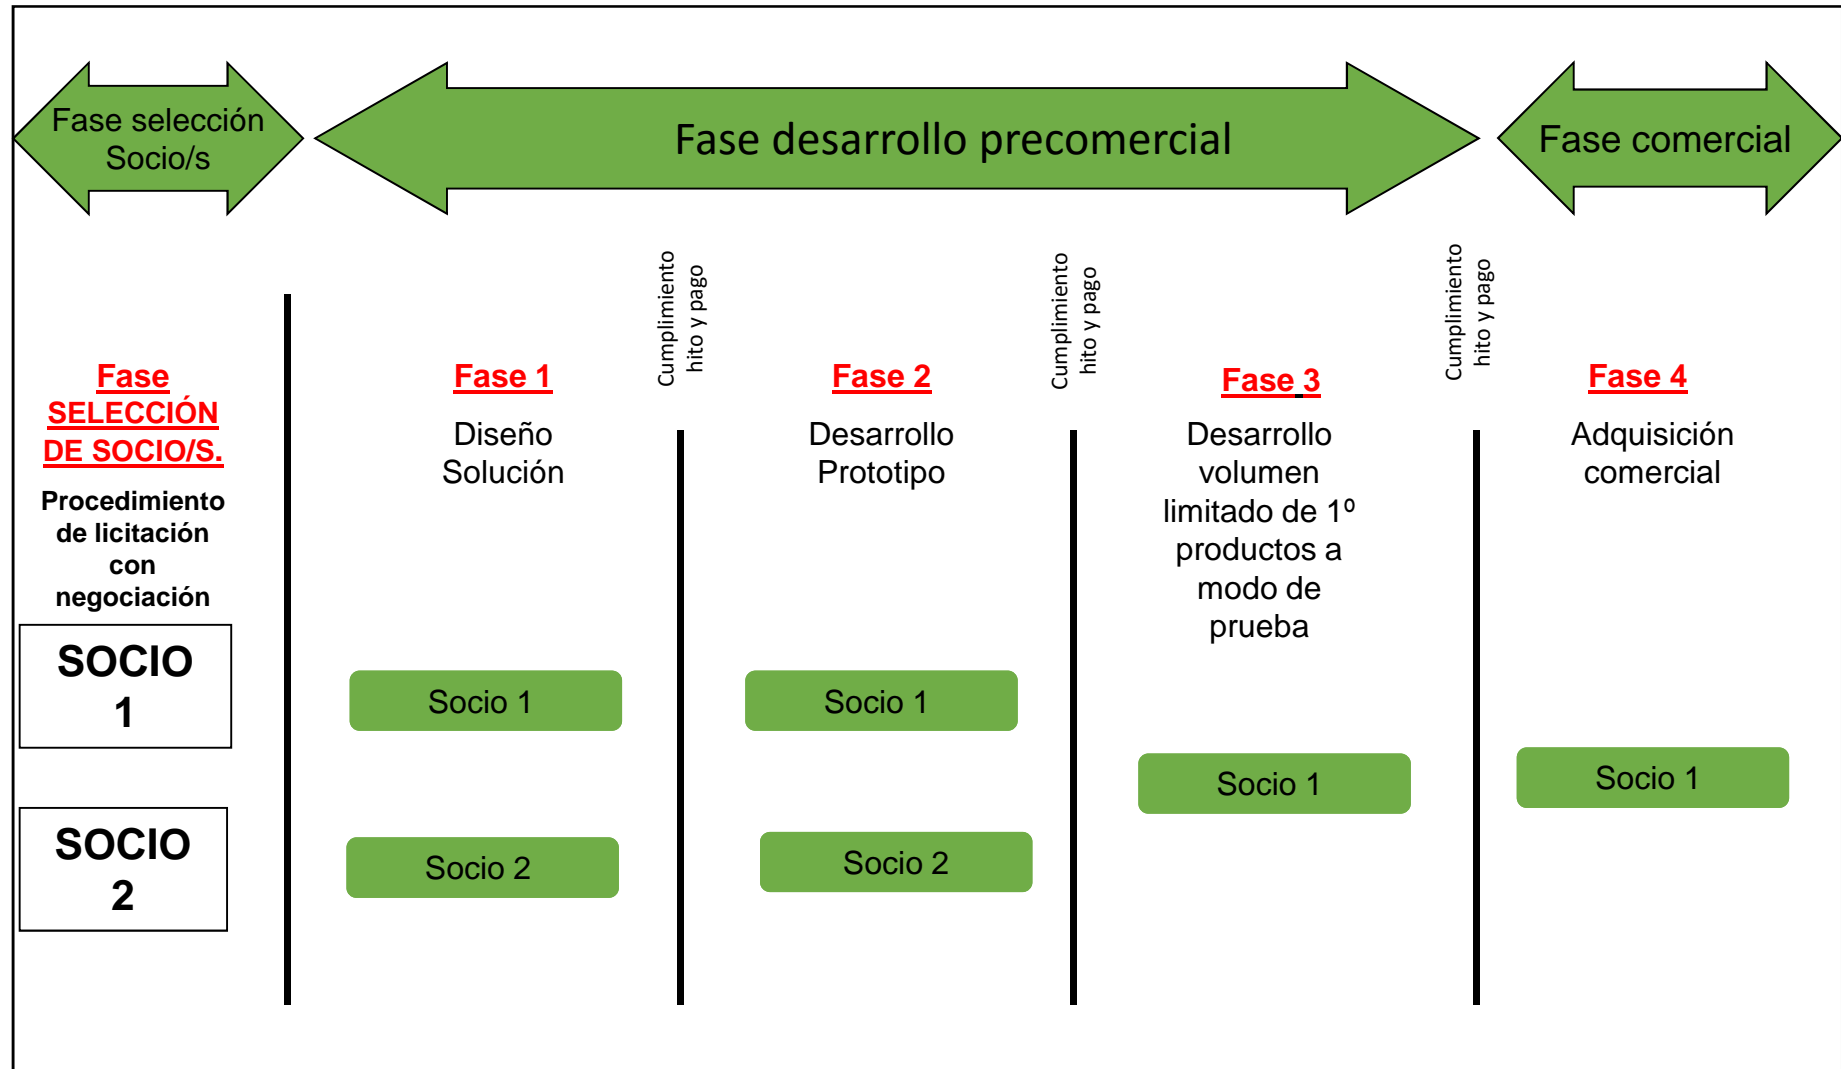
Fase selección Socio/s

Fase desarrollo precomercial

Fase comercial

Cumplimiento hito y pago

Cumplimiento hito y pago

Cumplimiento hito y pago

Fase SELECCIÓN DE SOCIO/S.

Procedimiento de licitación con negociación

SOCIO 1

SOCIO 2

Fase 1

Diseño Solución

Socio 1

Socio 2

Fase 2

Desarrollo Prototipo

Socio 1

Socio 2

Fase 3

Desarrollo volumen limitado de 1º productos a modo de prueba

Socio 1

Fase 4

Adquisición comercial

Socio 1